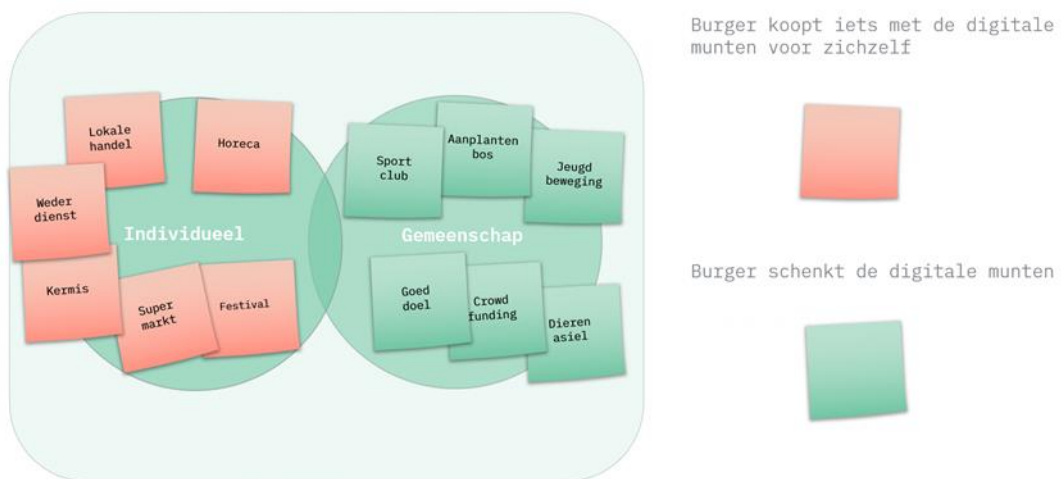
Lokale handel

Horeca

Weder dienst

Individueel

Kermis

Super markt

Festival

Sport club

Aanplanten bos

Jeugd beweging

Gemeenschap

Goed doel

Crowd funding

Dieren asiel

Burger koopt iets met de digitale munten voor zichzelf

Burger schenkt de digitale munten